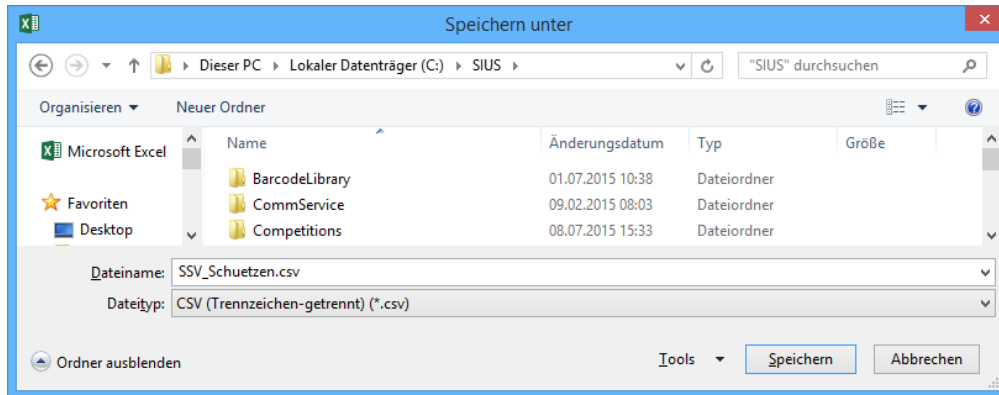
Speichern unter

Dieser PC ▸ Lokaler Datenträger (C:) ▸ SIUS ▸

"SIUS" durchsuchen

Organisieren ▾ Neuer Ordner

Microsoft Excel

Favoriten

Desktop

| Name | Änderungsdatum | Typ | Größe |
|---|---|---|---|
| BarcodeLibrary | 01.07.2015 10:38 | Dateiordner | |
| CommService | 09.02.2015 08:03 | Dateiordner | |
| Competitions | 08.07.2015 15:33 | Dateiordner | |

Dateiname: SSV_Schuetzen.csv

Dateityp: CSV (Trennzeichen-getrennt) (*.csv)

Ordner ausblenden

Tools ▾ Speichern Abbrechen